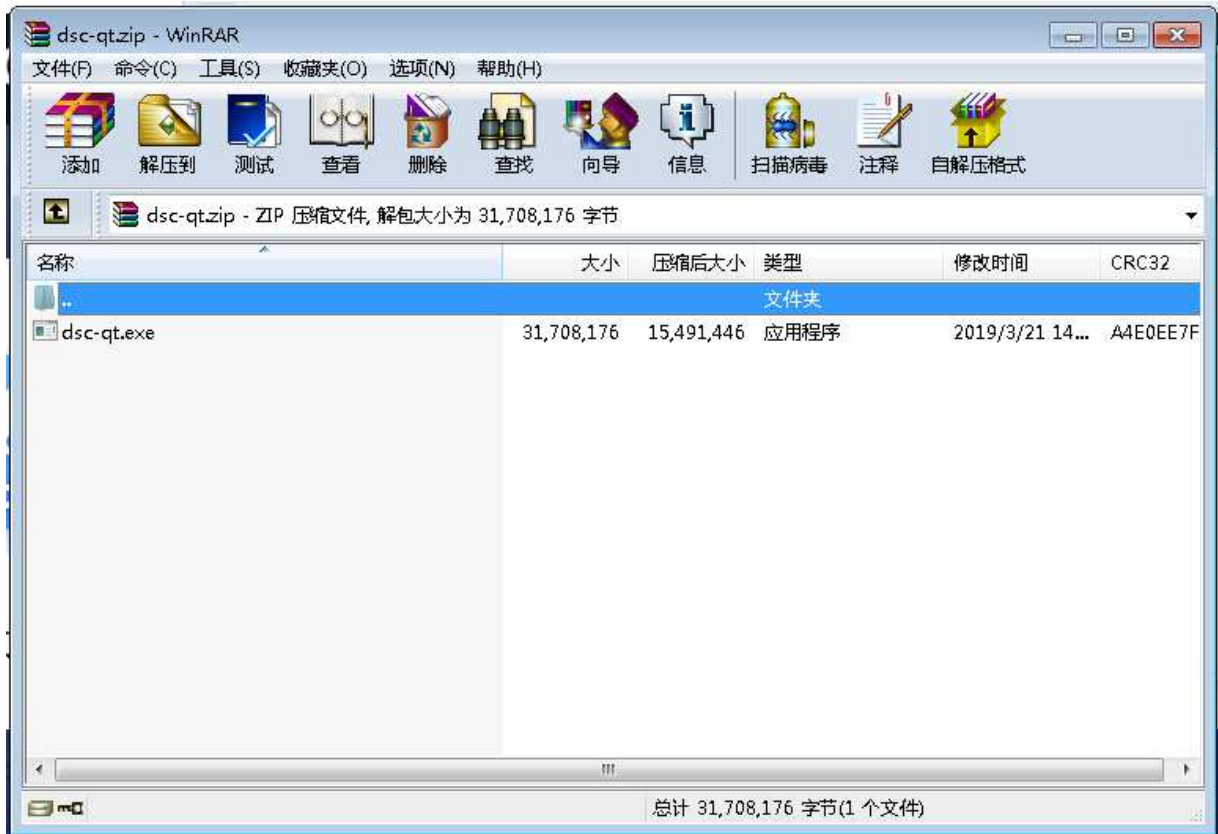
dsc-qt.zip - WinRAR

文件(F) 命令(C) 工具(S) 收藏夹(O) 选项(N) 帮助(H)

添加 解压到 测试 查看 删除 查找 向导 信息 扫描病毒 注释 自解压格式

dsc-qt.zip - ZIP 压缩文件, 解包大小为 31,708,176 字节

| 名称 | 大小 | 压缩后大小 | 类型 | 修改时间 | CRC32 |
|---|---|---|---|---|---|
| .. | | | 文件夹 | | |
| dsc-qt.exe | 31,708,176 | 15,491,446 | 应用程序 | 2019/3/21 14... | A4E0EE7F |

总计 31,708,176 字节(1 个文件)